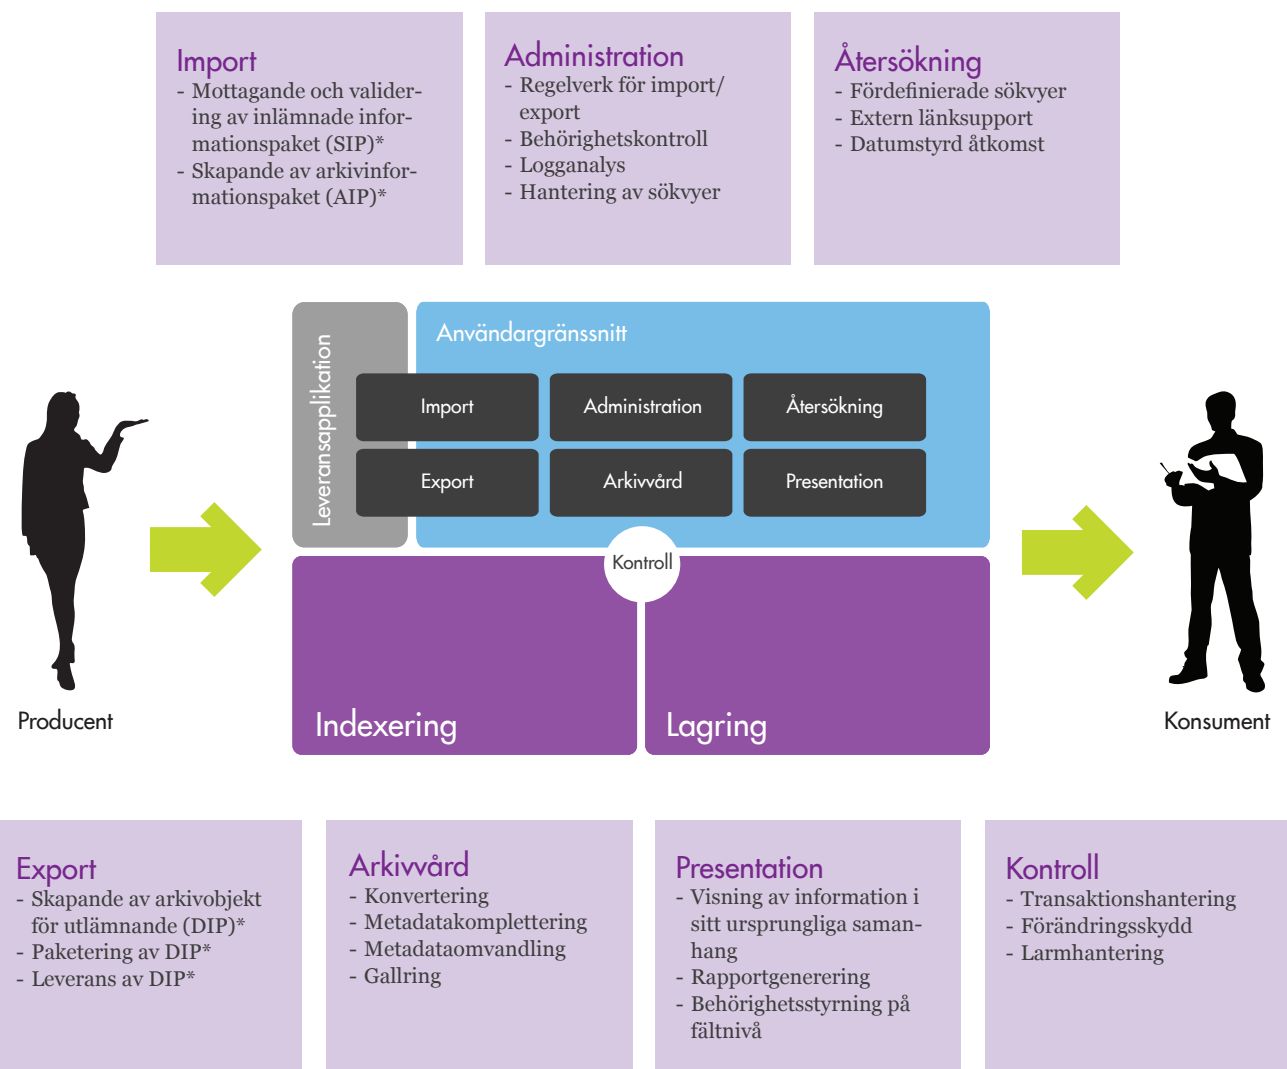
Import
- Mottagande och validering av inlämnade informationspaket (SIP)*
- Skapande av arkivinformationspaket (AIP)*

Administration
- Regelverk för import/export
- Behörighetskontroll
- Logganalys
- Hantering av sökvyer

Återsökning
- Fördefinierade sökvyer
- Extern länksupport
- Datumstyrd åtkomst

Leveransapplikation

Användargränssnitt

Import

Administration

Återsökning

Export

Arkivvård

Presentation

Kontroll

Indexering

Lagring

Producent

Konsument

Export
- Skapande av arkivobjekt för utlämnande (DIP)*
- Paketering av DIP*
- Leverans av DIP*

Arkivvård
- Konvertering
- Metadatakomplettering
- Metadataomvandling
- Gallring

Presentation
- Visning av information i sitt ursprungliga sammanhang
- Rapportgenerering
- Behörighetsstyrning på fältnivå

Kontroll
- Transaktionshantering
- Förändringsskydd
- Larmhantering